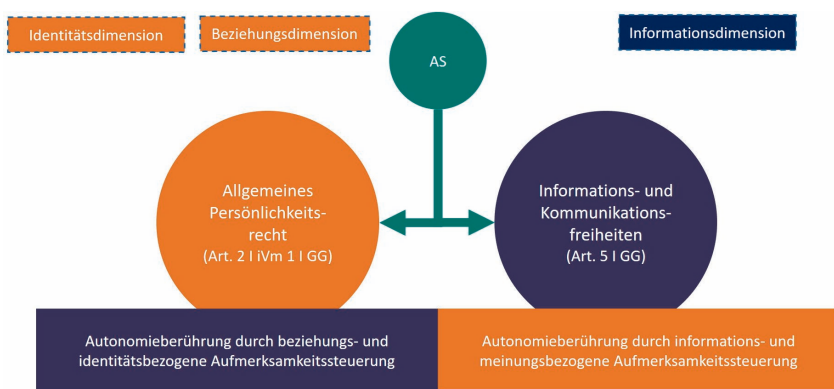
Identitätsdimension

Beziehungsdimension

AS

Informationsdimension

Allgemeines Persönlichkeitsrecht
(Art. 2 I iVm 1 I GG)

Informations- und Kommunikationsfreiheiten
(Art. 5 I GG)

Autonomieberührung durch beziehungs- und identitätsbezogene Aufmerksamkeitssteuerung

Autonomieberührung durch informations- und meinungsbezogene Aufmerksamkeitssteuerung